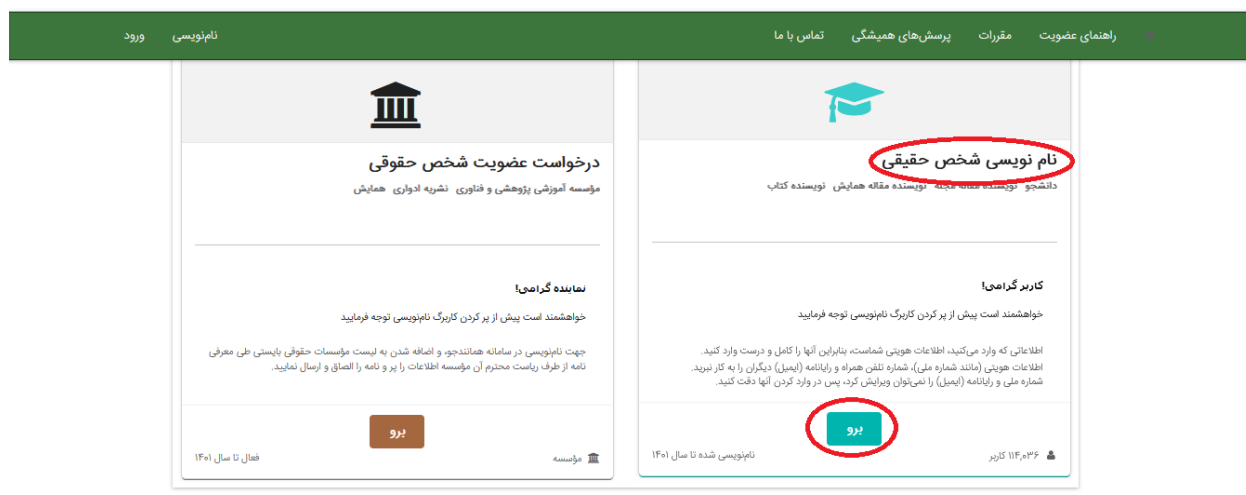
راهنمای عضویت مقررات پرسش‌های همیشگی تماس با ما

نام‌نویسی ورود

نام نویسی شخص حقیقی

دانشجو نویسنده مقاله مجله نویسنده مقاله همایش نویسنده کتاب

کاربر گرامی!

خواهشمند است پیش از پر کردن کاربرگ نام‌نویسی توجه فرمایید

اطلاعاتی که وارد می‌کنید، اطلاعات هویتی شماست، بنابراین آنها را کامل و درست وارد کنید. اطلاعات هویتی (مانند شماره ملی)، شماره تلفن همراه و رایانامه (ایمیل) دیگران را به کار نبرید. شماره ملی و رایانامه (ایمیل) را نمی‌توان ویرایش کرد، پس در وارد کردن آنها دقت کنید.

برو

۱۱۴,۰۳۶ کاربر نام‌نویسی شده تا سال ۱۴۰۱

درخواست عضویت شخص حقوقی

مؤسسه آموزشی پژوهشی و فناوری نشریه ادواری همایش

نماینده گرامی!

خواهشمند است پیش از پر کردن کاربرگ نام‌نویسی توجه فرمایید

جهت نام‌نویسی در سامانه همانندجو، و اضافه شدن به لیست مؤسسات حقوقی بایستی طی معرفی نامه از طرف ریاست محترم آن مؤسسه اطلاعات را پر و نامه را الصاق و ارسال نمایید.

برو

مؤسسه فعال تا سال ۱۴۰۱